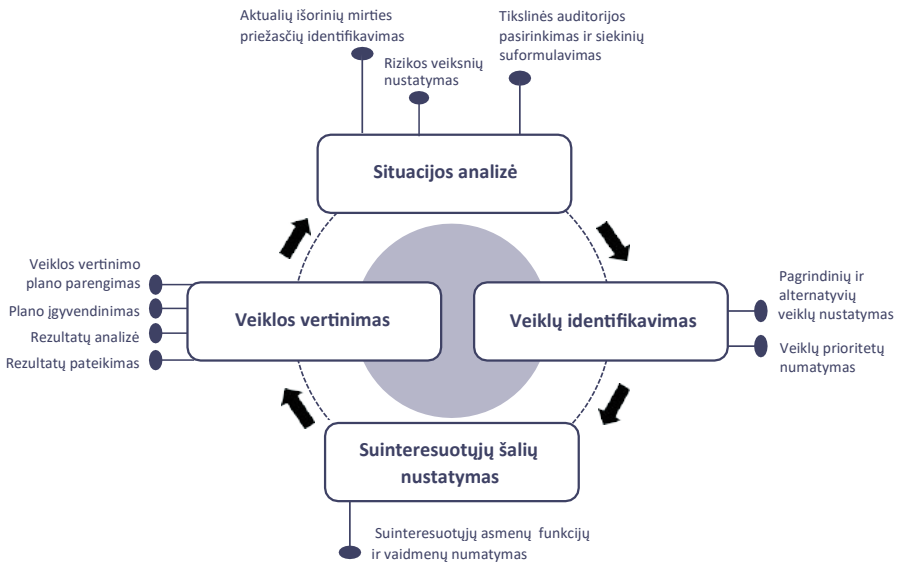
Aktualių išorinių mirties priežasčių identifikavimas

Rizikos veiksnių nustatymas

Tikslinės auditorijos pasirinkimas ir siekinių suformulavimas

Situacijos analizė

Veiklos vertinimo plano parengimas

Plano įgyvendinimas

Rezultatų analizė

Rezultatų pateikimas

Veiklos vertinimas

Veiklų identifikavimas

Pagrindinių ir alternatyvių veiklų nustatymas

Veiklų prioritetų numatymas

Suinteresuotųjų šalių nustatymas

Suinteresuotųjų asmenų funkcijų ir vaidmenų numatymas